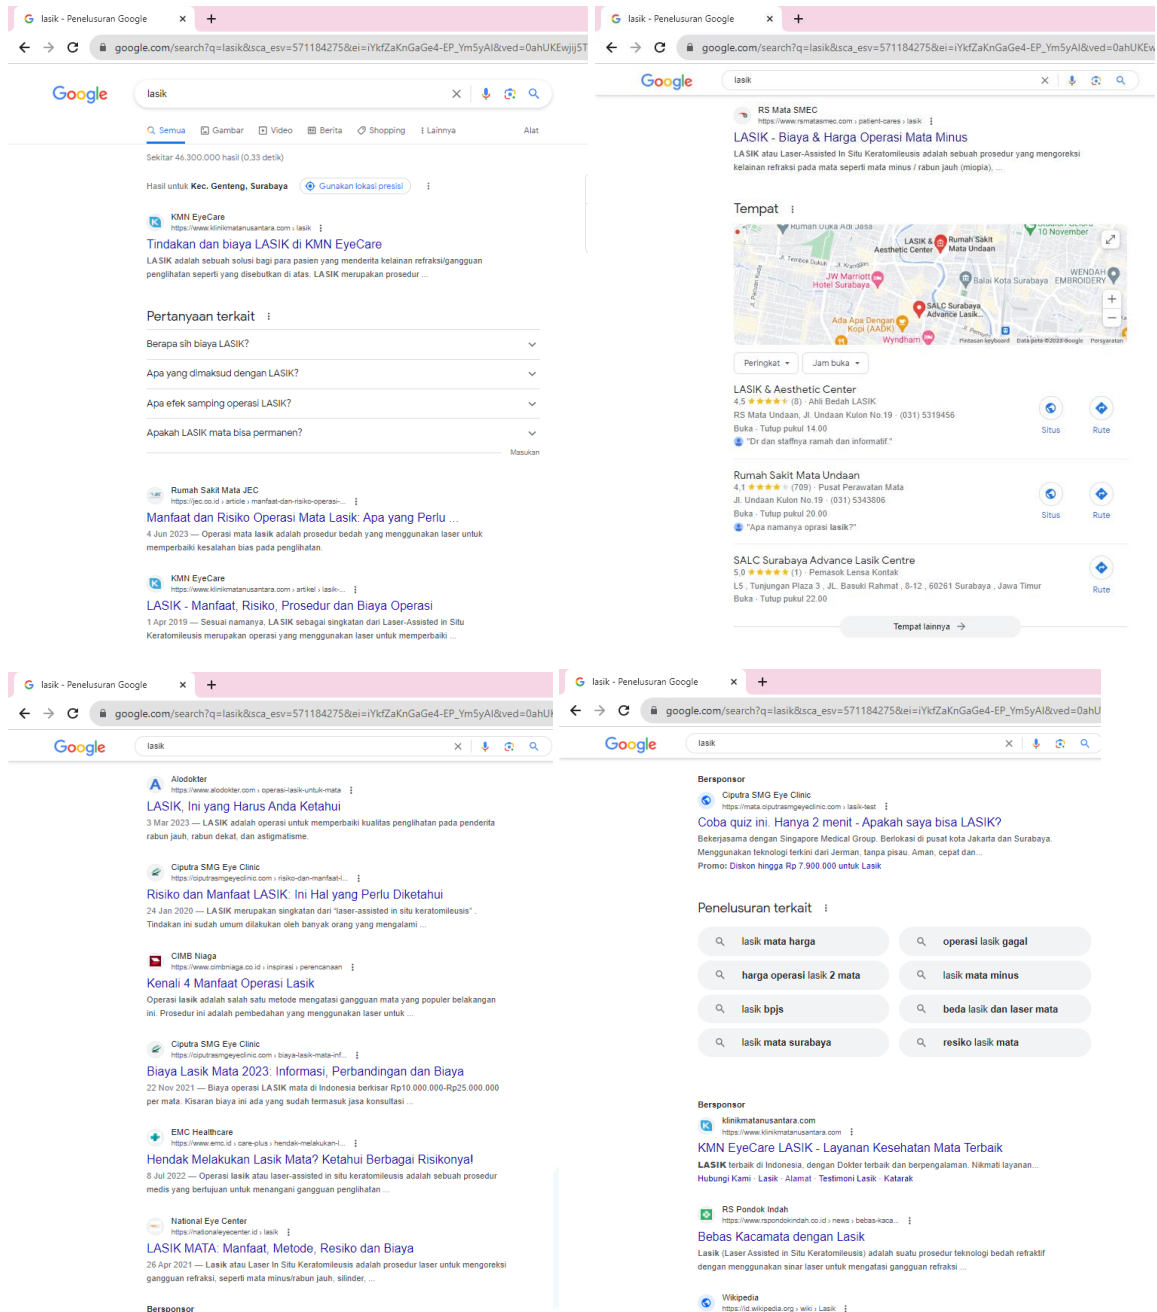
lasik - Penelusuran Google
google.com/search?q=lasik&sca_esv=571184275&ei=iYkfZaKnGaGe4-EP_Ym5yAI&ved=0ahUKEwjj5T

Google
lasik

Semua Gambar Video Berita Shopping Lainnya Alat

Sekitar 46.300.000 hasil (0,33 detik)

Hasil untuk Kec. Genteng, Surabaya Gunakan lokasi presisi

KMN EyeCare
https://www.klinikmatanusantara.com › lasik
Tindakan dan biaya LASIK di KMN EyeCare
LASIK adalah sebuah solusi bagi para pasien yang menderita kelainan refraksi/gangguan penglihatan seperti yang disebutkan di atas. LASIK merupakan prosedur ...

Pertanyaan terkait
Berapa sih biaya LASIK?
Apa yang dimaksud dengan LASIK?
Apa efek samping operasi LASIK?
Apakah LASIK mata bisa permanen?
Masukan

Rumah Sakit Mata JEC
https://jec.co.id › article › manfaat-dan-risiko-operasi-...
Manfaat dan Risiko Operasi Mata Lasik: Apa yang Perlu ...
4 Jun 2023 — Operasi mata lasik adalah prosedur bedah yang menggunakan laser untuk memperbaiki kesalahan bias pada penglihatan.

KMN EyeCare
https://www.klinikmatanusantara.com › artikel › lasik-...
LASIK - Manfaat, Risiko, Prosedur dan Biaya Operasi
1 Apr 2019 — Sesuai namanya, LASIK sebagai singkatan dari Laser-Assisted in Situ Keratomileusis merupakan operasi yang menggunakan laser untuk memperbaiki ...

lasik - Penelusuran Google
google.com/search?q=lasik&sca_esv=571184275&ei=iYkfZaKnGaGe4-EP_Ym5yAI&ved=0ahUKEw

Google
lasik

RS Mata SMEC
https://www.rsmatasmec.com › patient-cares › lasik
LASIK - Biaya & Harga Operasi Mata Minus
LASIK atau Laser-Assisted In Situ Keratomileusis adalah sebuah prosedur yang mengoreksi kelainan refraksi pada mata seperti mata minus / rabun jauh (miopia). ...

Tempat
Rumah Duka Adi Jasa
10 November
LASIK & Aesthetic Center
Rumah Sakit Mata Undaan
JW Marriott Hotel Surabaya
Balai Kota Surabaya
WENDAH EMBROIDERY
SALC Surabaya Advance Lasik...
Ada Apa Dengan Kopi (AADK)
Wyndham
Pintasan keyboard Data peta ©2023 Google Persyaratan

Peringkat Jam buka

LASIK & Aesthetic Center
4,5 (8) · Ahli Bedah LASIK
RS Mata Undaan, Jl. Undaan Kulon No.19 · (031) 5319456
Buka · Tutup pukul 14.00
"Dr dan staffnya ramah dan informatif."
Situs Rute

Rumah Sakit Mata Undaan
4,1 (709) · Pusat Perawatan Mata
Jl. Undaan Kulon No.19 · (031) 5343806
Buka · Tutup pukul 20.00
"Apa namanya oprasi lasik?"
Situs Rute

SALC Surabaya Advance Lasik Centre
5,0 (1) · Pemasok Lensa Kontak
L5 , Tunjungan Plaza 3 , JL. Basuki Rahmat , 8-12 , 60261 Surabaya , Jawa Timur
Buka · Tutup pukul 22.00
Rute

Tempat lainnya

lasik - Penelusuran Google
google.com/search?q=lasik&sca_esv=571184275&ei=iYkfZaKnGaGe4-EP_Ym5yAI&ved=0ahUK

Google
lasik

Alodokter
https://www.alodokter.com › operasi-lasik-untuk-mata
LASIK, Ini yang Harus Anda Ketahui
3 Mar 2023 — LASIK adalah operasi untuk memperbaiki kualitas penglihatan pada penderita rabun jauh, rabun dekat, dan astigmatisme.

Ciputra SMG Eye Clinic
https://ciputrasmgeyeclinic.com › risiko-dan-manfaat-l...
Risiko dan Manfaat LASIK: Ini Hal yang Perlu Diketahui
24 Jan 2020 — LASIK merupakan singkatan dari "laser-assisted in situ keratomileusis". Tindakan ini sudah umum dilakukan oleh banyak orang yang mengalami ...

CIMB Niaga
https://www.cimbniaga.co.id › inspirasi › perencanaan
Kenali 4 Manfaat Operasi Lasik
Operasi lasik adalah salah satu metode mengatasi gangguan mata yang populer belakangan ini. Prosedur ini adalah pembedahan yang menggunakan laser untuk ...

Ciputra SMG Eye Clinic
https://ciputrasmgeyeclinic.com › biaya-lasik-mata-inf...
Biaya Lasik Mata 2023: Informasi, Perbandingan dan Biaya
22 Nov 2021 — Biaya operasi LASIK mata di Indonesia berkisar Rp10.000.000-Rp25.000.000 per mata. Kisaran biaya ini ada yang sudah termasuk jasa konsultasi ...

EMC Healthcare
https://www.emc.id › care-plus › hendak-melakukan-l...
Hendak Melakukan Lasik Mata? Ketahui Berbagai Risikonya!
8 Jul 2022 — Operasi lasik atau laser-assisted in situ keratomileusis adalah sebuah prosedur medis yang bertujuan untuk menangani gangguan penglihatan ...

National Eye Center
https://nationaleyecenter.id › lasik
LASIK MATA: Manfaat, Metode, Resiko dan Biaya
26 Apr 2021 — Lasik atau Laser In Situ Keratomileusis adalah suatu prosedur laser untuk mengoreksi gangguan refraksi, seperti mata minus/rabun jauh, silinder, ...

Bersponsor

lasik - Penelusuran Google
google.com/search?q=lasik&sca_esv=571184275&ei=iYkfZaKnGaGe4-EP_Ym5yAI&ved=0ahU

Google
lasik

Bersponsor
Ciputra SMG Eye Clinic
https://mata.ciputrasmgeyeclinic.com › lasik-test
Coba quiz ini. Hanya 2 menit - Apakah saya bisa LASIK?
Bekerjasama dengan Singapore Medical Group. Berlokasi di pusat kota Jakarta dan Surabaya. Menggunakan teknologi terkini dari Jerman, tanpa pisau. Aman, cepat dan...
Promo: Diskon hingga Rp 7.900.000 untuk Lasik

Penelusuran terkait
lasik mata harga
operasi lasik gagal
harga operasi lasik 2 mata
lasik mata minus
lasik bpjs
beda lasik dan laser mata
lasik mata surabaya
resiko lasik mata

Bersponsor
klinikmatanusantara.com
https://www.klinikmatanusantara.com
KMN EyeCare LASIK - Layanan Kesehatan Mata Terbaik
LASIK terbaik di Indonesia, dengan Dokter terbaik dan berpengalaman. Nikmati layanan...
Hubungi Kami · Lasik · Alamat · Testimoni Lasik · Katarak

RS Pondok Indah
https://www.rspondokindah.co.id › news › bebas-kaca...
Bebas Kacamata dengan Lasik
Lasik (Laser Assisted in Situ Keratomileusis) adalah suatu prosedur teknologi bedah refraktif dengan menggunakan sinar laser untuk mengatasi gangguan refraksi

Wikipedia
https://id.wikipedia.org › wiki › Lasik